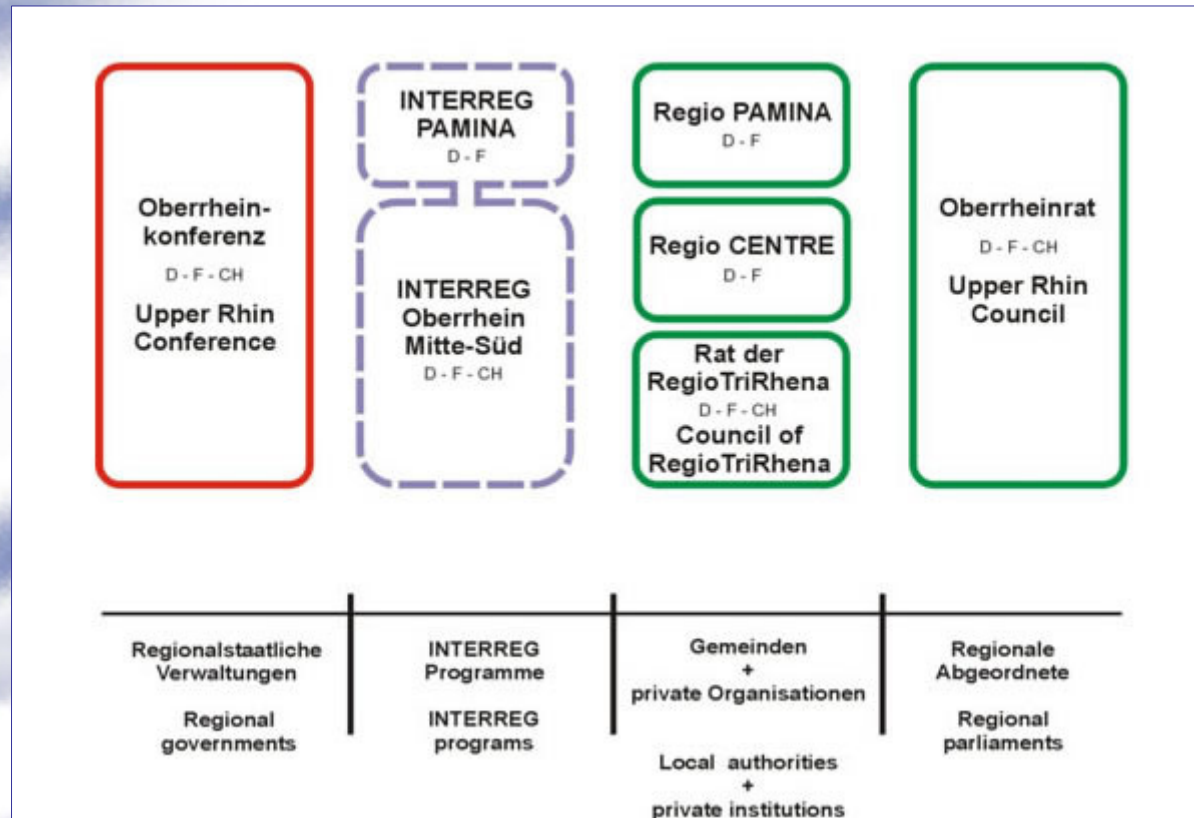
Oberrheinkonferenz
D - F - CH
Upper Rhin Conference

INTERREG PAMINA
D - F

INTERREG Oberrhein Mitte-Süd
D - F - CH

Regio PAMINA
D - F

Regio CENTRE
D - F

Rat der RegioTriRhena
D - F - CH
Council of RegioTriRhena

Oberrheinrat
D - F - CH
Upper Rhin Council

Regionalstaatliche Verwaltungen

Regional governments

INTERREG Programme

INTERREG programs

Gemeinden
+
private Organisationen

Local authorities
+
private institutions

Regionale Abgeordnete

Regional parliaments